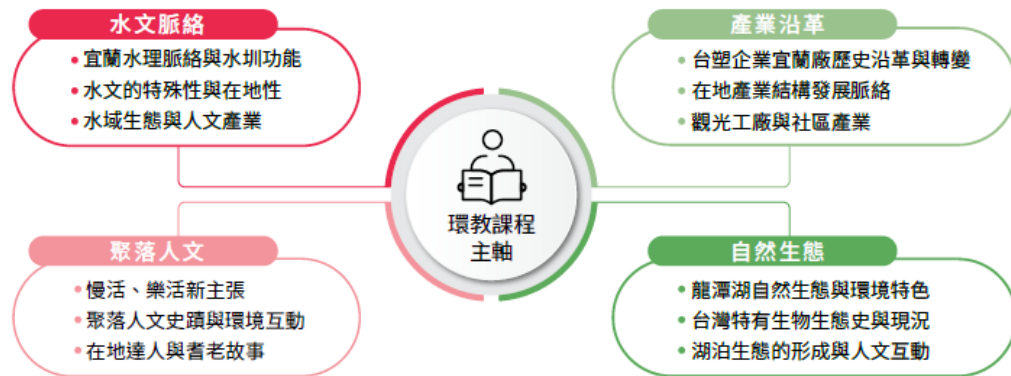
水文脈絡
• 宜蘭水理脈絡與水圳功能
• 水文的特殊性與在地性
• 水域生態與人文產業

產業沿革
• 台塑企業宜蘭廠歷史沿革與轉變
• 在地產業結構發展脈絡
• 觀光工廠與社區產業

環教課程主軸

聚落人文
• 慢活、樂活新主張
• 聚落人文史蹟與環境互動
• 在地達人與耆老故事

自然生態
• 龍潭湖自然生態與環境特色
• 台灣特有生物生態史與現況
• 湖泊生態的形成與人文互動